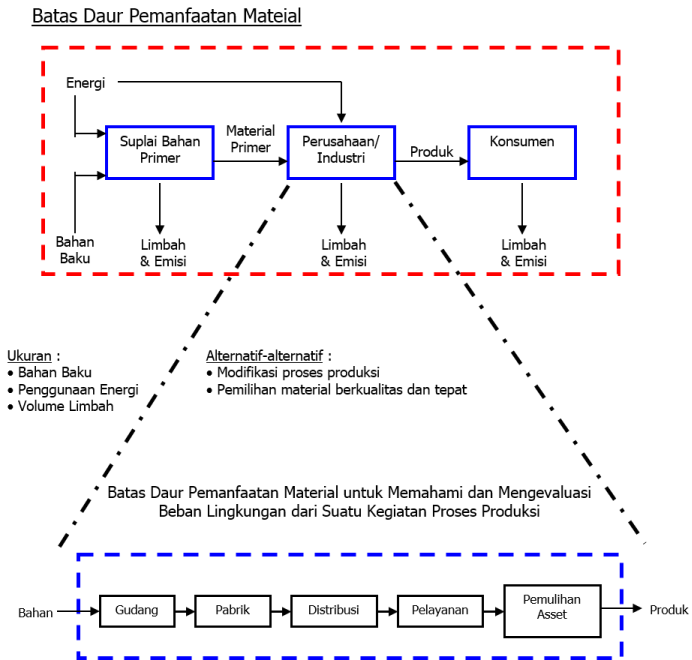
Batas Daur Pemanfaatan Mateial

Energi

Suplai Bahan Primer

Material Primer

Perusahaan/ Industri

Produk

Konsumen

Bahan Baku

Limbah & Emisi

Limbah & Emisi

Limbah & Emisi

Ukuran :
• Bahan Baku
• Penggunaan Energi
• Volume Limbah

Alternatif-alternatif :
• Modifikasi proses produksi
• Pemilihan material berkualitas dan tepat

Batas Daur Pemanfaatan Material untuk Memahami dan Mengevaluasi Beban Lingkungan dari Suatu Kegiatan Proses Produksi

Bahan

Gudang

Pabrik

Distribusi

Pelayanan

Pemulihan Asset

Produk